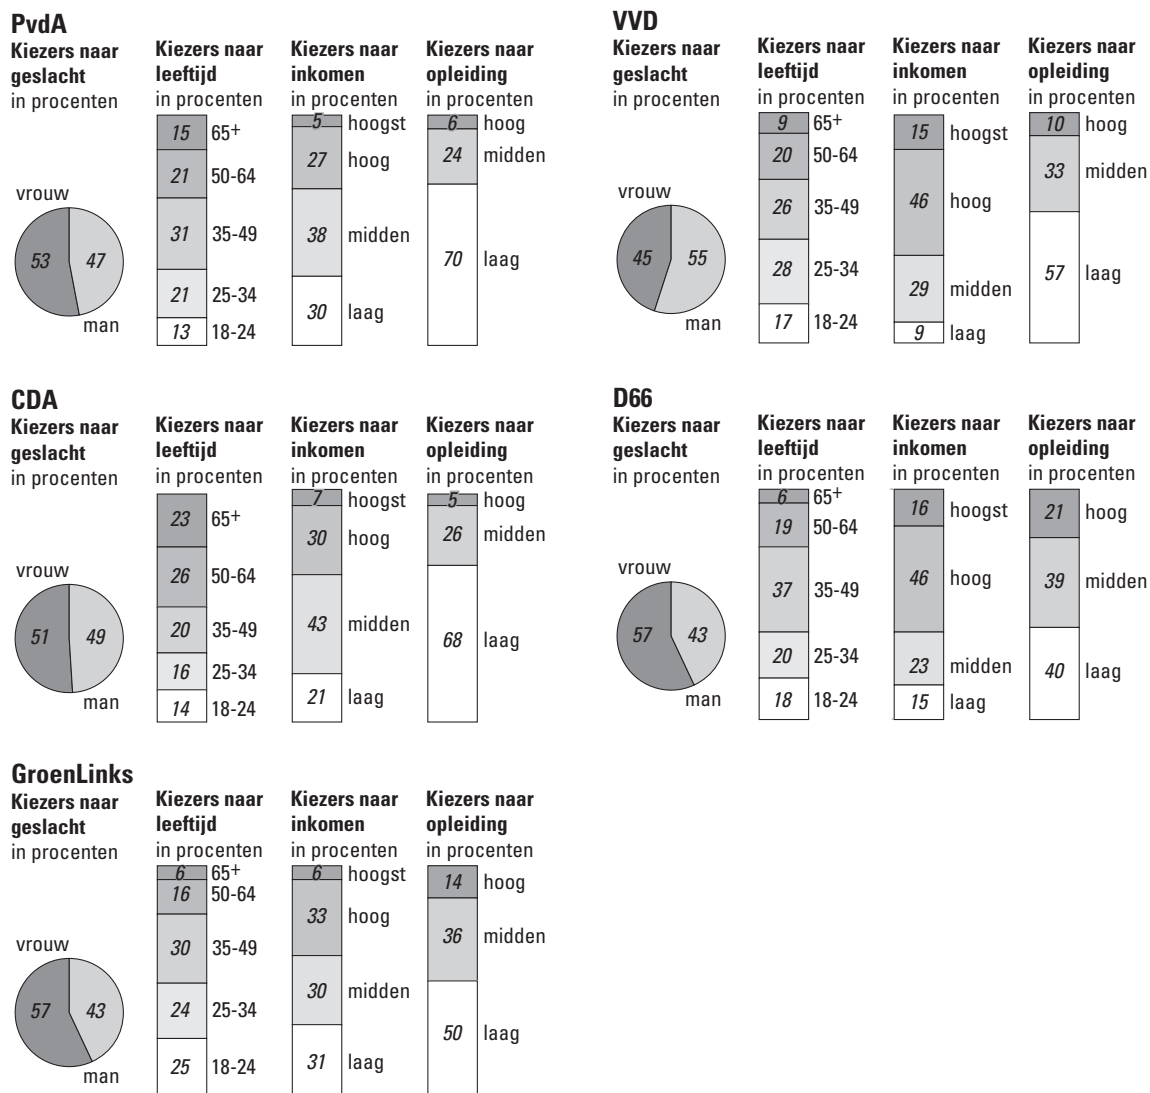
PvdA

Kiezers naar geslacht
in procenten
vrouw 53 47 man

Kiezers naar leeftijd
in procenten
15 65+
21 50-64
31 35-49
21 25-34
13 18-24

Kiezers naar inkomen
in procenten
5 hoogst
27 hoog
38 midden
30 laag

Kiezers naar opleiding
in procenten
6 hoog
24 midden
70 laag

VVD

Kiezers naar geslacht
in procenten
vrouw 45 55 man

Kiezers naar leeftijd
in procenten
9 65+
20 50-64
26 35-49
28 25-34
17 18-24

Kiezers naar inkomen
in procenten
15 hoogst
46 hoog
29 midden
9 laag

Kiezers naar opleiding
in procenten
10 hoog
33 midden
57 laag

CDA

Kiezers naar geslacht
in procenten
vrouw 51 49 man

Kiezers naar leeftijd
in procenten
23 65+
26 50-64
20 35-49
16 25-34
14 18-24

Kiezers naar inkomen
in procenten
7 hoogst
30 hoog
43 midden
21 laag

Kiezers naar opleiding
in procenten
5 hoog
26 midden
68 laag

D66

Kiezers naar geslacht
in procenten
vrouw 57 43 man

Kiezers naar leeftijd
in procenten
6 65+
19 50-64
37 35-49
20 25-34
18 18-24

Kiezers naar inkomen
in procenten
16 hoogst
46 hoog
23 midden
15 laag

Kiezers naar opleiding
in procenten
21 hoog
39 midden
40 laag

GroenLinks

Kiezers naar geslacht
in procenten
vrouw 57 43 man

Kiezers naar leeftijd
in procenten
6 65+
16 50-64
30 35-49
24 25-34
25 18-24

Kiezers naar inkomen
in procenten
6 hoogst
33 hoog
30 midden
31 laag

Kiezers naar opleiding
in procenten
14 hoog
36 midden
50 laag